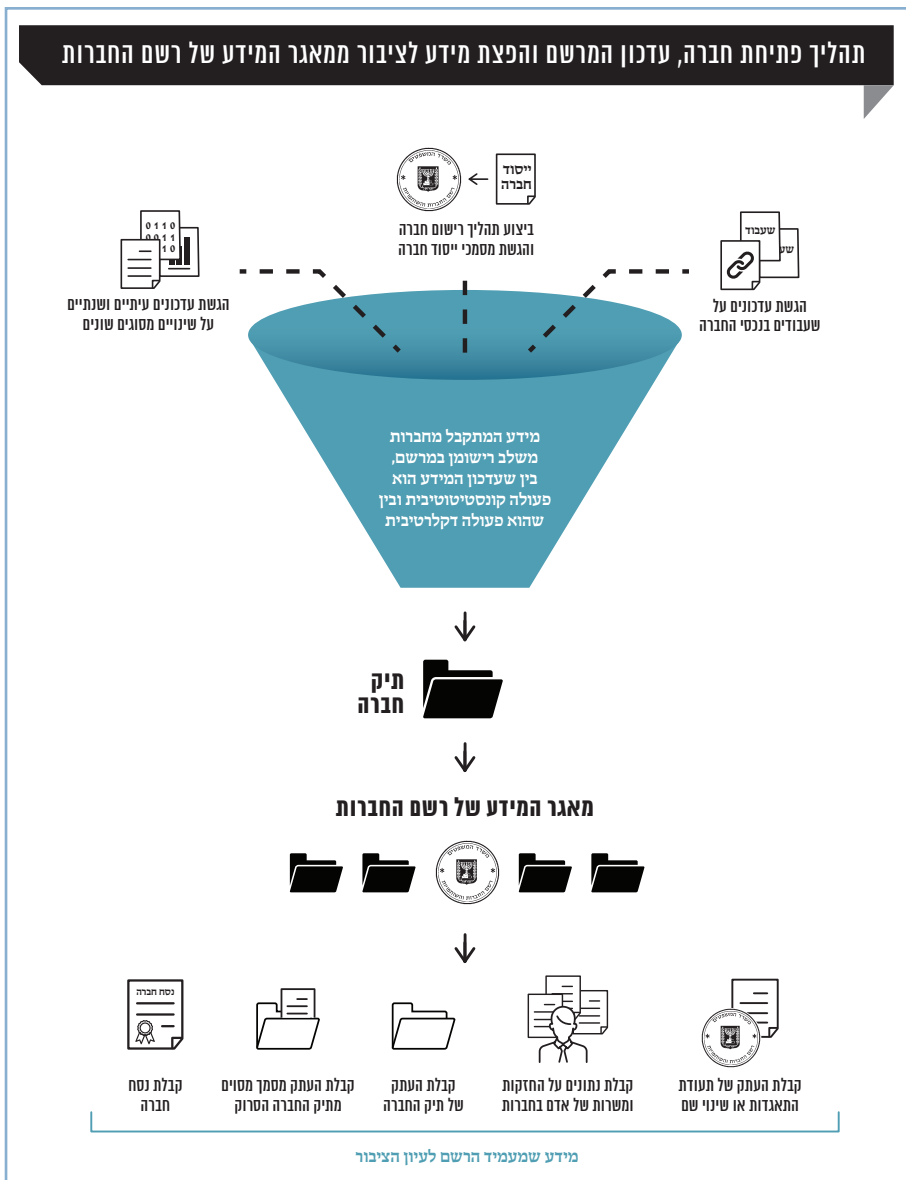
תהליך פתיחת חברה, עדכון המרשם והפצת מידע לציבור ממאגר המידע של רשם החברות

ייסוד חברה

ביצוע תהליך רישום חברה והגשת מסמכי ייסוד חברה

0110
0011
10

הגשת עדכונים עיתיים ושנתיים על שינויים מסוגים שונים

שעבוד
שע

הגשת עדכונים על שעבודים בנכסי החברה

מידע המתקבל מחברות משלב רישומן במרשם, בין שעדכון המידע הוא פעולה קונסטיטוטיבית ובין שהוא פעולה דקלרטיבית

תיק חברה

מאגר המידע של רשם החברות

נסח חברה

קבלת נסח חברה

קבלת העתק מסמך מסוים מתיק החברה הסרוק

קבלת העתק של תיק החברה

קבלת נתונים על החזקות ומשרות של אדם בחברות

קבלת העתק של תעודת התאגדות או שינוי שם

מידע שמעמיד הרשם לעיון הציבור